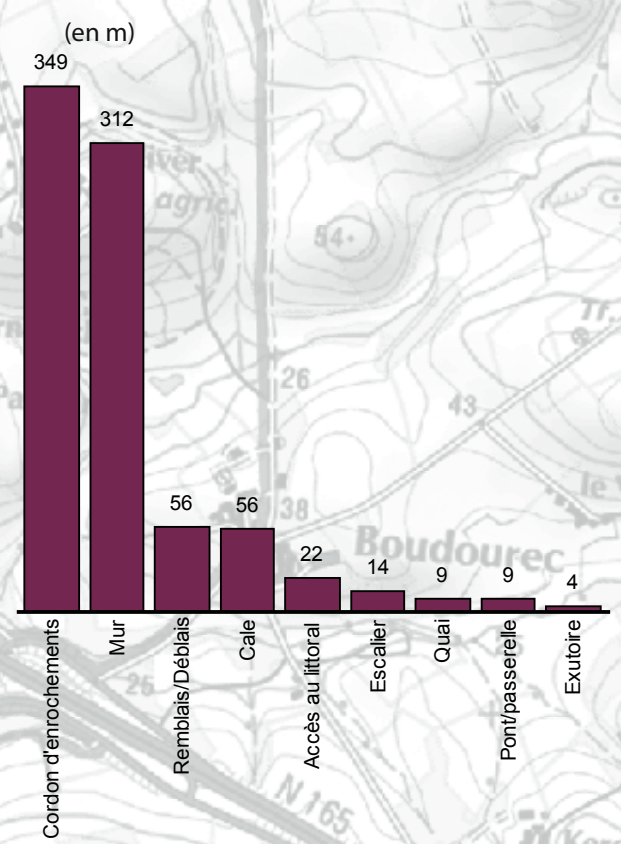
(en m)

| Catégorie | Valeur |
|---|---|
| Cordon d'enrochements | 349 |
| Mur | 312 |
| Remblais/Déblais | 56 |
| Cale | 56 |
| Accès au littoral | 22 |
| Escalier | 14 |
| Quai | 9 |
| Pont/passerelle | 9 |
| Exutoire | 4 |

Boudourec
54
26
43
38
25
N 165
agric.
Tr.